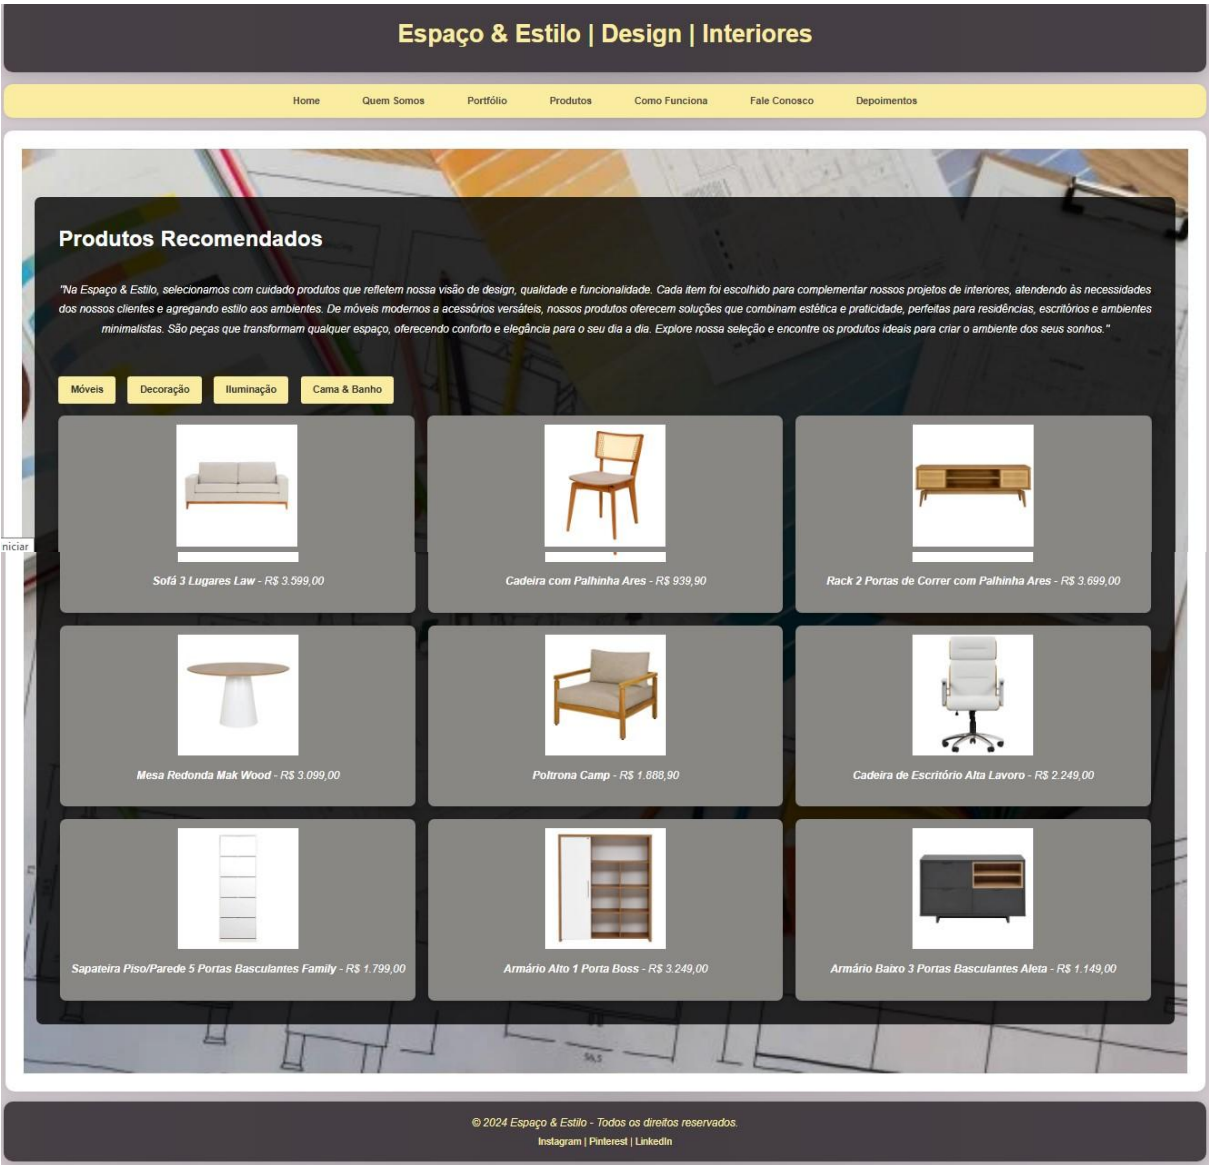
Espaço & Estilo | Design | Interiores

Home Quem Somos Portfólio Produtos Como Funciona Fale Conosco Depoimentos

iniciar

Produtos Recomendados

"Na Espaço & Estilo, selecionamos com cuidado produtos que refletem nossa visão de design, qualidade e funcionalidade. Cada item foi escolhido para complementar nossos projetos de interiores, atendendo às necessidades dos nossos clientes e agregando estilo aos ambientes. De móveis modernos a acessórios versáteis, nossos produtos oferecem soluções que combinam estética e praticidade, perfeitas para residências, escritórios e ambientes minimalistas. São peças que transformam qualquer espaço, oferecendo conforto e elegância para o seu dia a dia. Explore nossa seleção e encontre os produtos ideais para criar o ambiente dos seus sonhos."

Móveis Decoração Iluminação Cama & Banho

Sofá 3 Lugares Law - R$ 3.599,00

Cadeira com Palhinha Ares - R$ 939,90

Rack 2 Portas de Correr com Palhinha Ares - R$ 3.699,00

Mesa Redonda Mak Wood - R$ 3.099,00

Poltrona Camp - R$ 1.888,90

Cadeira de Escritório Alta Lavoro - R$ 2.249,00

Sapateira Piso/Parede 5 Portas Basculantes Family - R$ 1.799,00

Armário Alto 1 Porta Boss - R$ 3.249,00

Armário Baixo 3 Portas Basculantes Aleta - R$ 1.149,00

© 2024 Espaço & Estilo - Todos os direitos reservados.

Instagram | Pinterest | LinkedIn